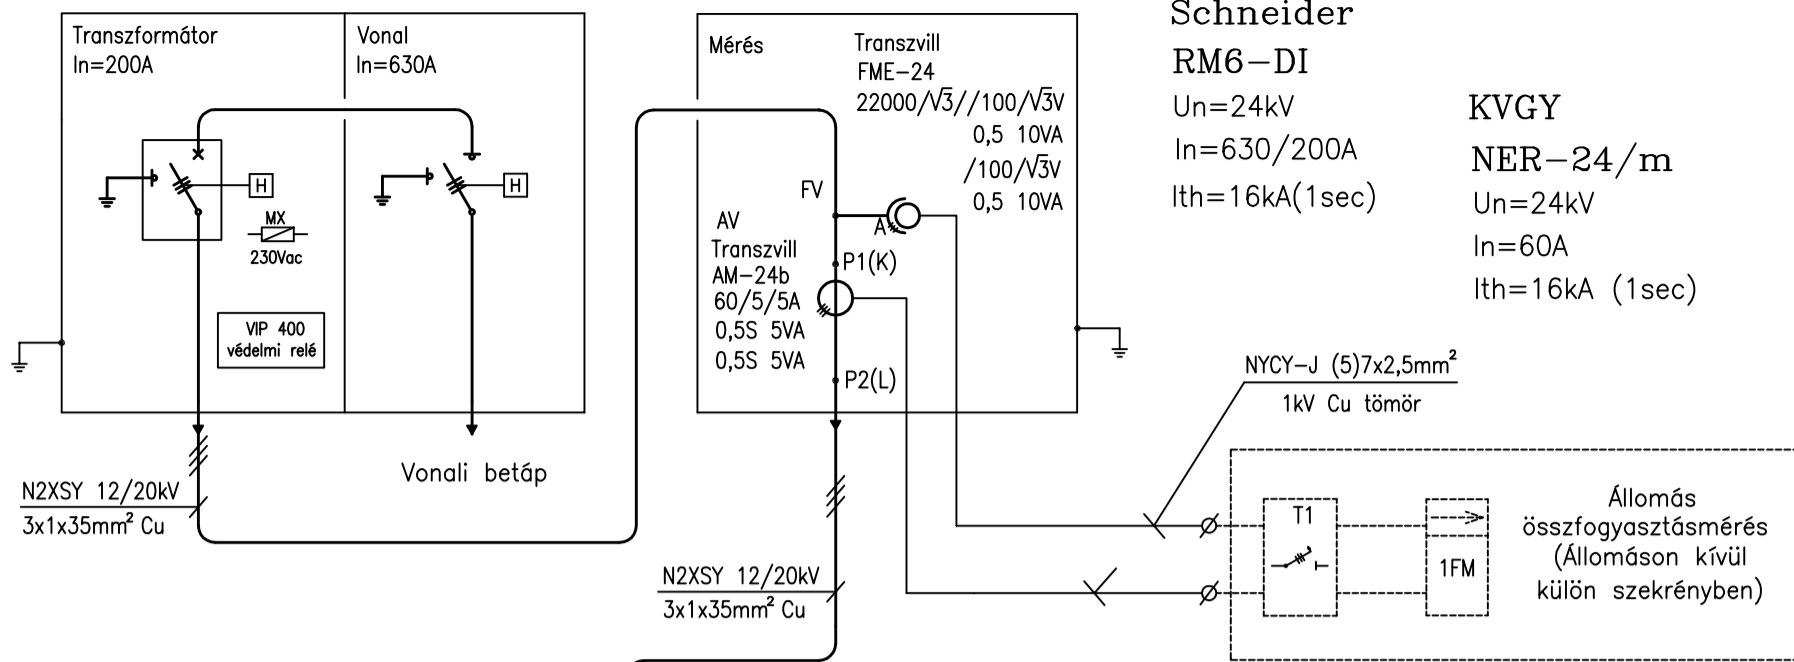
Transzformátor
In=200A

Vonal
In=630A

H

H

MX
230Vac

VIP 400
védelmi relé

Vonali betáp

N2XSY 12/20kV
3x1x35mm$^2$ Cu

Mérés

Transzvill
FME-24
22000/$\sqrt{3}$//100/$\sqrt{3}$V
0,5 10VA
/100/$\sqrt{3}$V
0,5 10VA

FV

A

AV
Transzvill
AM-24b
60/5/5A
0,5S 5VA
0,5S 5VA

P1(K)

P2(L)

N2XSY 12/20kV
3x1x35mm$^2$ Cu

Schneider
RM6-DI
Un=24kV
In=630/200A
Ith=16kA(1sec)

KVGY
NER-24/m
Un=24kV
In=60A
Ith=16kA (1sec)

NYCY-J (5)7x2,5mm$^2$
1kV Cu tömör

T1

1FM

Állomás
összfogyasztásmérés
(Állomáson kívül
külön szekrényben)